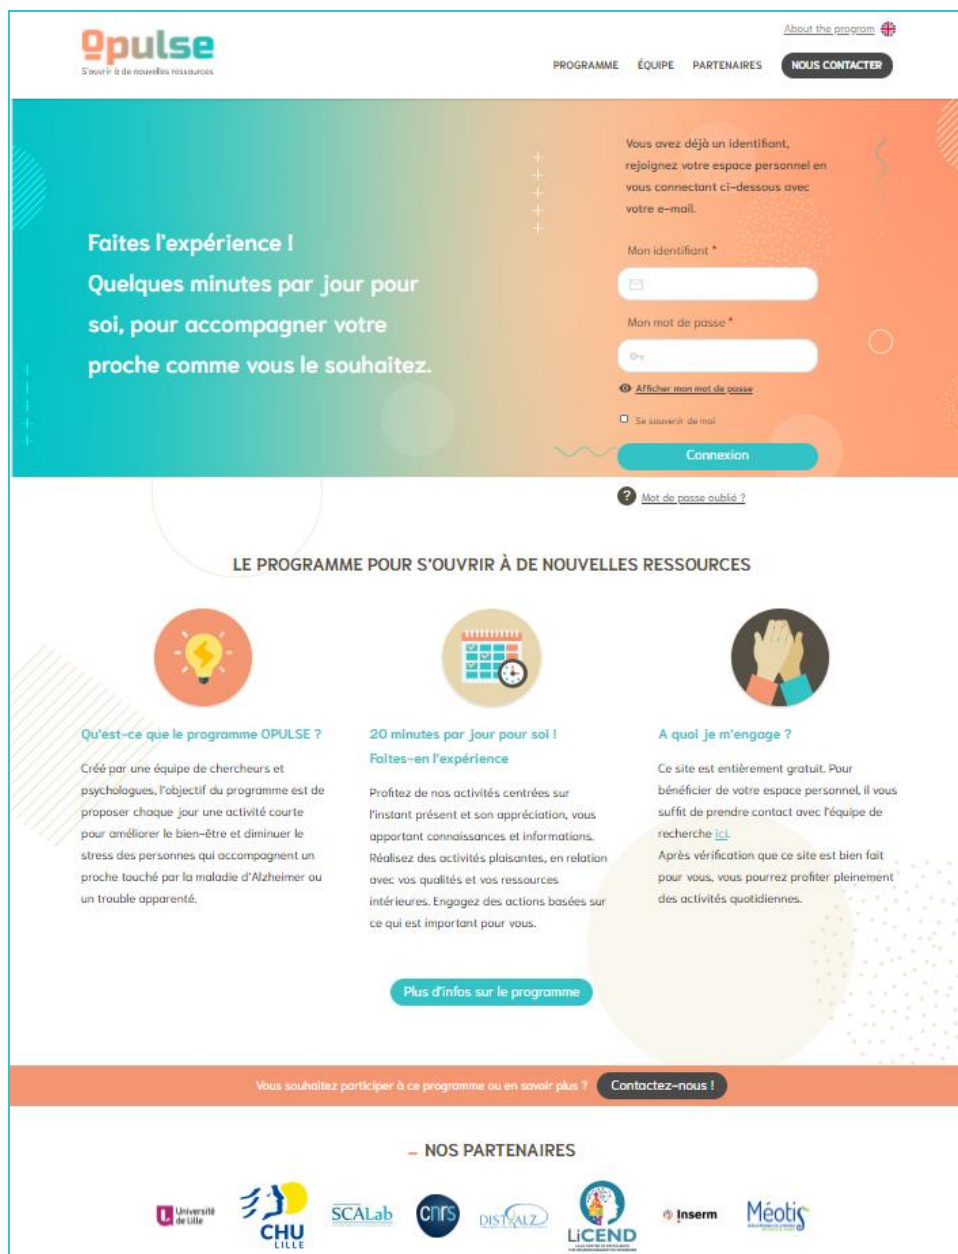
Opulse
S'ouvrir à de nouvelles ressources

About the program

PROGRAMME ÉQUIPE PARTENAIRES NOUS CONTACTER

Faites l'expérience ! Quelques minutes par jour pour soi, pour accompagner votre proche comme vous le souhaitez.

Vous avez déjà un identifiant, rejoignez votre espace personnel en vous connectant ci-dessous avec votre e-mail.

Mon identifiant *

Mon mot de passe *

Afficher mon mot de passe

Se souvenir de moi

Connexion

Mot de passe oublié ?

LE PROGRAMME POUR S'OUVRIR À DE NOUVELLES RESSOURCES

Qu'est-ce que le programme OPULSE ?

Créé par une équipe de chercheurs et psychologues, l'objectif du programme est de proposer chaque jour une activité courte pour améliorer le bien-être et diminuer le stress des personnes qui accompagnent un proche touché par la maladie d'Alzheimer ou un trouble apparenté.

20 minutes par jour pour soi ! Faites-en l'expérience

Profitez de nos activités centrées sur l'instant présent et son appréciation, vous apportant connaissances et informations. Réalisez des activités plaisantes, en relation avec vos qualités et vos ressources intérieures. Engagez des actions basées sur ce qui est important pour vous.

A quoi je m'engage ?

Ce site est entièrement gratuit. Pour bénéficier de votre espace personnel, il vous suffit de prendre contact avec l'équipe de recherche ici.
Après vérification que ce site est bien fait pour vous, vous pourrez profiter pleinement des activités quotidiennes.

Plus d'infos sur le programme

Vous souhaitez participer à ce programme ou en savoir plus ? Contactez-nous !

NOS PARTENAIRES

Université de Lille CHU LILLE SCALab cnrs DISTALZ LiCEND Inserm Méotis